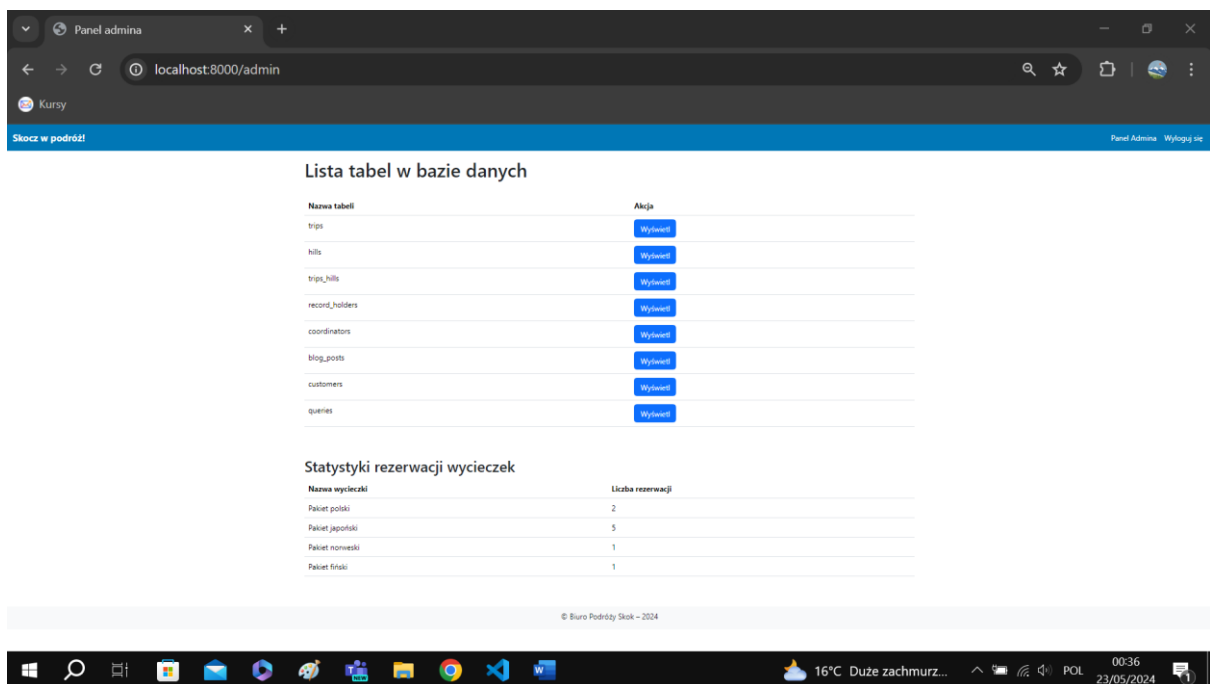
Panel admina
localhost:8000/admin
Kursy

Skocz w podróż!
Panel Admina Wyloguj się

Lista tabel w bazie danych

| Nazwa tabeli | Akcja |
|---|---|
| trips | Wyświetl |
| hills | Wyświetl |
| trips_hills | Wyświetl |
| record_holders | Wyświetl |
| coordinators | Wyświetl |
| blog_posts | Wyświetl |
| customers | Wyświetl |
| queries | Wyświetl |

Statystyki rezerwacji wycieczek

| Nazwa wycieczki | Liczba rezerwacji |
|---|---|
| Pakiet polski | 2 |
| Pakiet japoński | 5 |
| Pakiet norweski | 1 |
| Pakiet fiński | 1 |

© Biuro Podróży Skok – 2024

16°C Duże zachmurz...
POL
00:36
23/05/2024